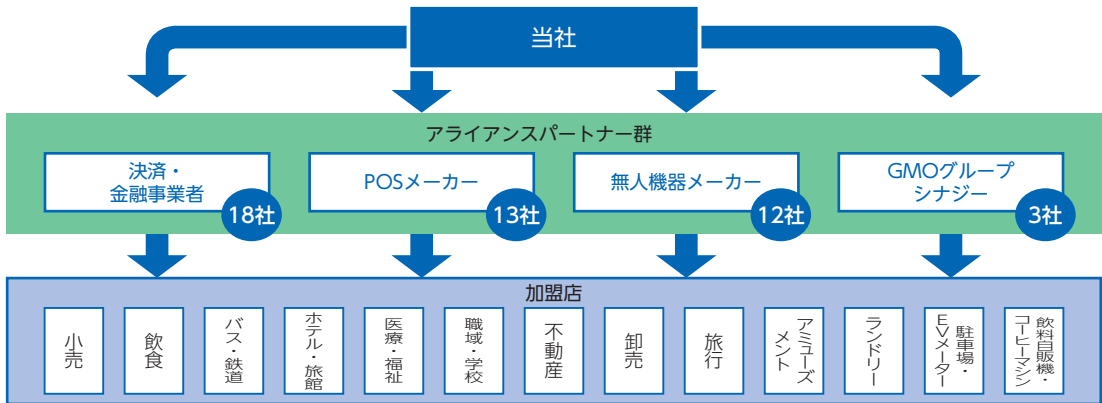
当社

アライアンスパートナー群

決済・金融事業者
18社

POSメーカー
13社

無人機器メーカー
12社

GMOグループシナジー
3社

加盟店

小売

飲食

バス・鉄道

ホテル・旅館

医療・福祉

職域・学校

不動産

卸売

旅行

アミューズメント

ランドリー

駐車場・EVメーター

飲料自販機・コーヒーマシン